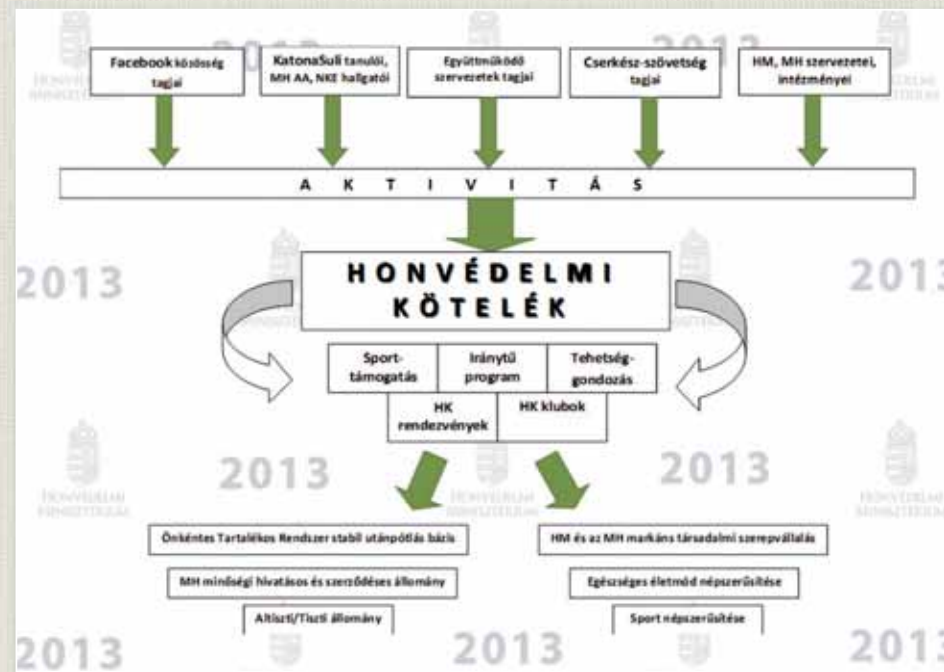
Facebook közösség tagjai

KatonaSuli tanulói, MH AA, NKE hallgatói

Együttműködő szervezetek tagjai

Cserkész-szövetség tagjai

HM, MH szervezetei, intézményei

A K T I V I T Á S

HONVÉDELMI KÖTELÉK

Sport-támogatás

Iránytű program

Tehetség-gondozás

HK rendezvények

HK klubok

Önkéntes Tartalékos Rendszer stabil utánpótlás bázis

MH minőségi hivatásos és szerződéses állomány

Altiszti/Tiszti állomány

HM és az MH markáns társadalmi szerepvállalás

Egészséges életmód népszerűsítése

Sport népszerűsítése

2013 2013 2013 2013 2013 2013 2013 2013

HONVÉDELMI MINISZTÉRIUM